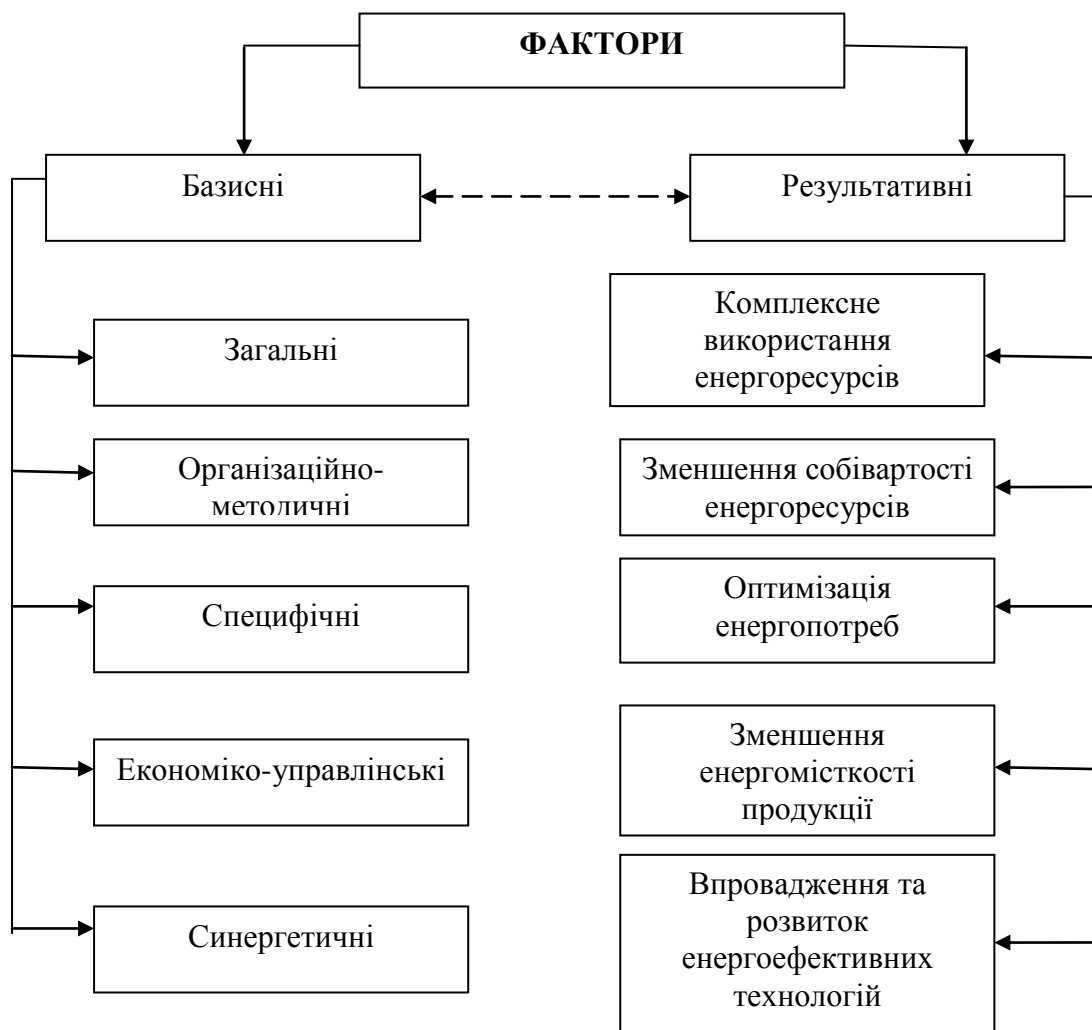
ФАКТОРИ

Базисні

Результативні

Загальні

Організаційно-методичні

Специфічні

Економіко-управлінські

Синергетичні

Комплексне використання енергоресурсів

Зменшення собівартості енергоресурсів

Оптимізація енергопотреб

Зменшення енергомісткості продукції

Впровадження та розвиток енергоефективних технологій